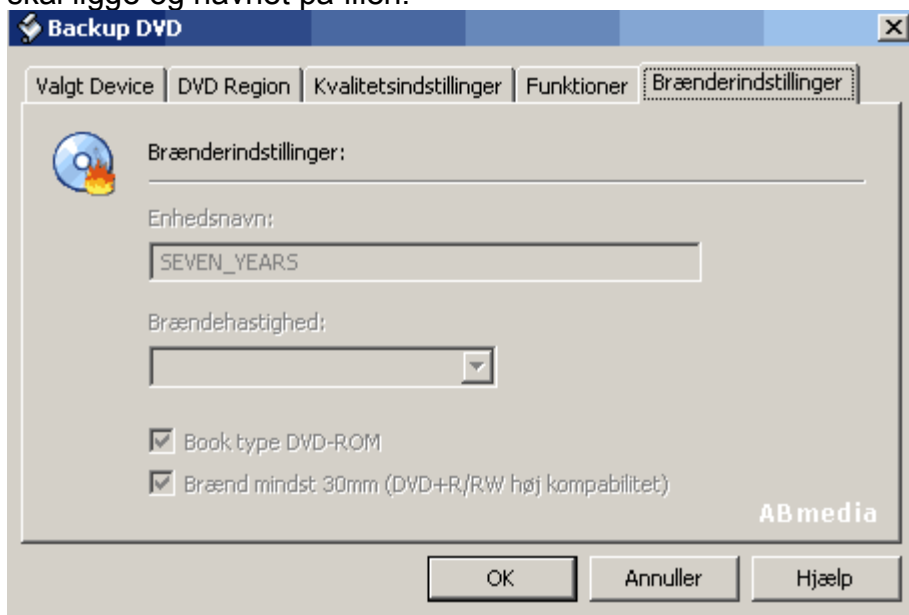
skal ligge og navnet på filen.

Backup DVD

Valgt Device | DVD Region | Kvalitetsindstillinger | Funktioner | Brænderindstillinger

Brænderindstillinger:

Enhedsnavn:

SEVEN_YEARS

Brændehastighed:

Book type DVD-ROM

Brænd mindst 30mm (DVD+R/RW høj kompabilitet)

ABmedia

OK

Annuller

Hjælp